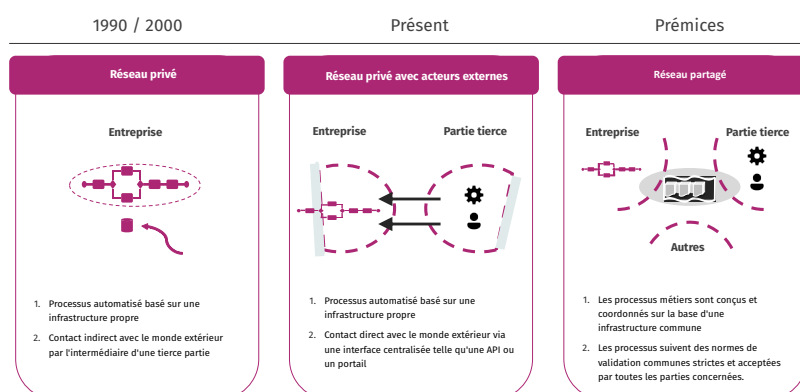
1990 / 2000

Réseau privé

Entreprise

1. Processus automatisé basé sur une infrastructure propre
2. Contact indirect avec le monde extérieur par l'intermédiaire d'une tierce partie

Présent

Réseau privé avec acteurs externes

Entreprise

Partie tierce

1. Processus automatisé basé sur une infrastructure propre
2. Contact direct avec le monde extérieur via une interface centralisée telle qu'une API ou un portail

Prémices

Réseau partagé

Entreprise

Partie tierce

Autres

1. Les processus métiers sont conçus et coordonnés sur la base d'une infrastructure commune
2. Les processus suivent des normes de validation communes strictes et acceptées par toutes les parties concernées.